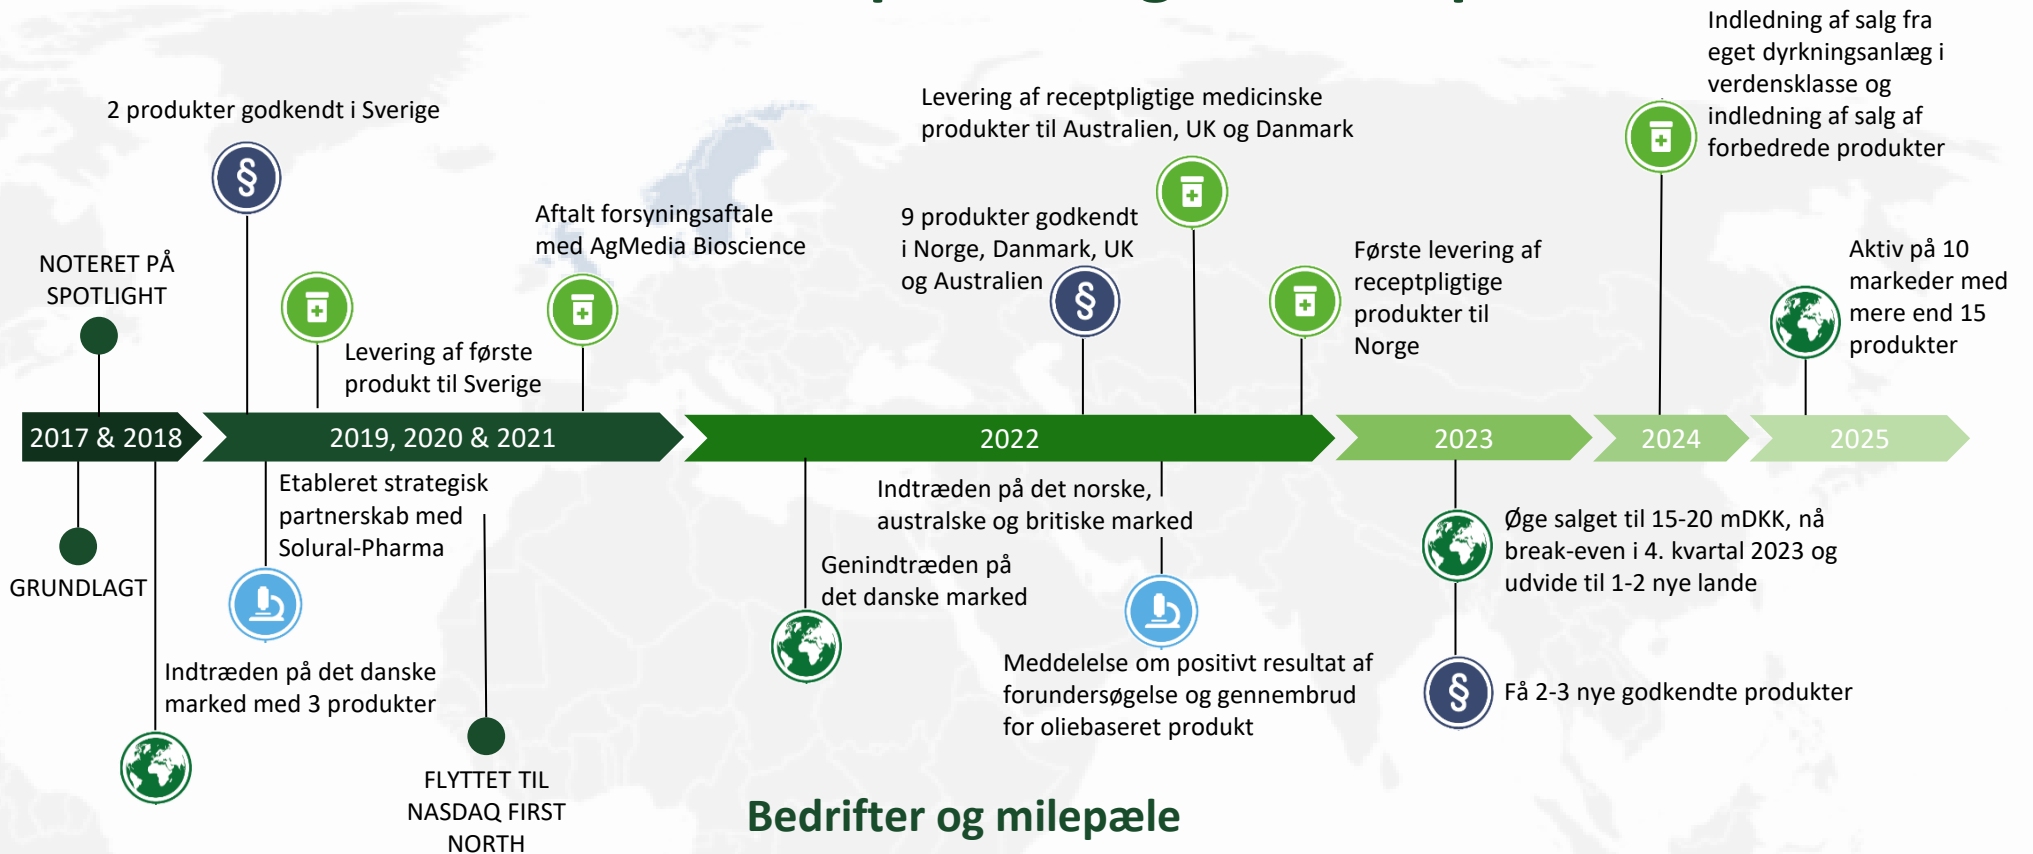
Indledning af salg fra eget dyrkningsanlæg i verdensklasse og indledning af salg af forbedrede produkter

2 produkter godkendt i Sverige

Levering af receptpligtige medicinske produkter til Australien, UK og Danmark

Aftalt forsyningsaftale med AgMedia Bioscience

9 produkter godkendt i Norge, Danmark, UK og Australien

Første levering af receptpligtige produkter til Norge

Aktiv på 10 markeder med mere end 15 produkter

NOTERET PÅ SPOTLIGHT

Levering af første produkt til Sverige

2017 & 2018

2019, 2020 & 2021

2022

2023

2024

2025

Etableret strategisk partnerskab med Solural-Pharma

Indtræden på det norske, australske og britiske marked

Øge salget til 15-20 mDKK, nå break-even i 4. kvartal 2023 og udvide til 1-2 nye lande

GRUNDLAGT

Genindtræden på det danske marked

Indtræden på det danske marked med 3 produkter

Meddelelse om positivt resultat af forundersøgelse og gennembrud for oliebaseret produkt

Få 2-3 nye godkendte produkter

FLYTTET TIL NASDAQ FIRST NORTH

Bedrifter og milepæle